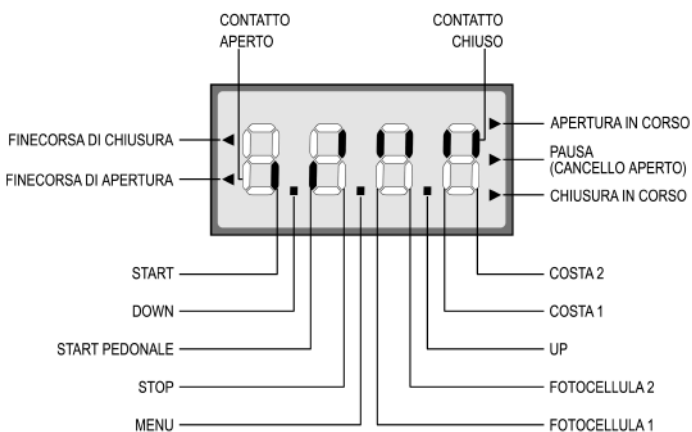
CONTATTO APERTO

CONTATTO CHIUSO

FINECORSA DI CHIUSURA

FINECORSA DI APERTURA

APERTURA IN CORSO

PAUSA (CANCELLO APERTO)

CHIUSURA IN CORSO

START

DOWN

START PEDONALE

STOP

MENU

COSTA 2

COSTA 1

UP

FOTOCELLULA 2

FOTOCELLULA 1